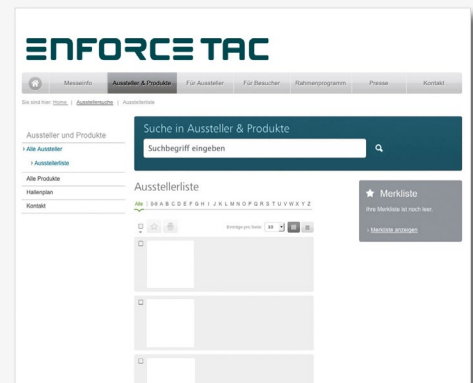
ENFORCE TAC

Messeinfo | Aussteller & Produkte | Für Aussteller | Für Besucher | Rahmenprogramm | Presse | Kontakt

Sie sind hier: Home | Ausstellersuche | Ausstellerliste

Aussteller und Produkte
> Alle Aussteller
> Ausstellerliste
Alle Produkte
Hallenplan
Kontakt

Suche in Aussteller & Produkte
Suchbegriff eingeben

Ausstellerliste
Alle | 0-9 A B C D E F G H I J K L M N O P Q R S T U V W X Y Z

Einträge pro Seite: 50

Merkliste
Ihre Merkliste ist noch leer.
> Merkliste anzeigen